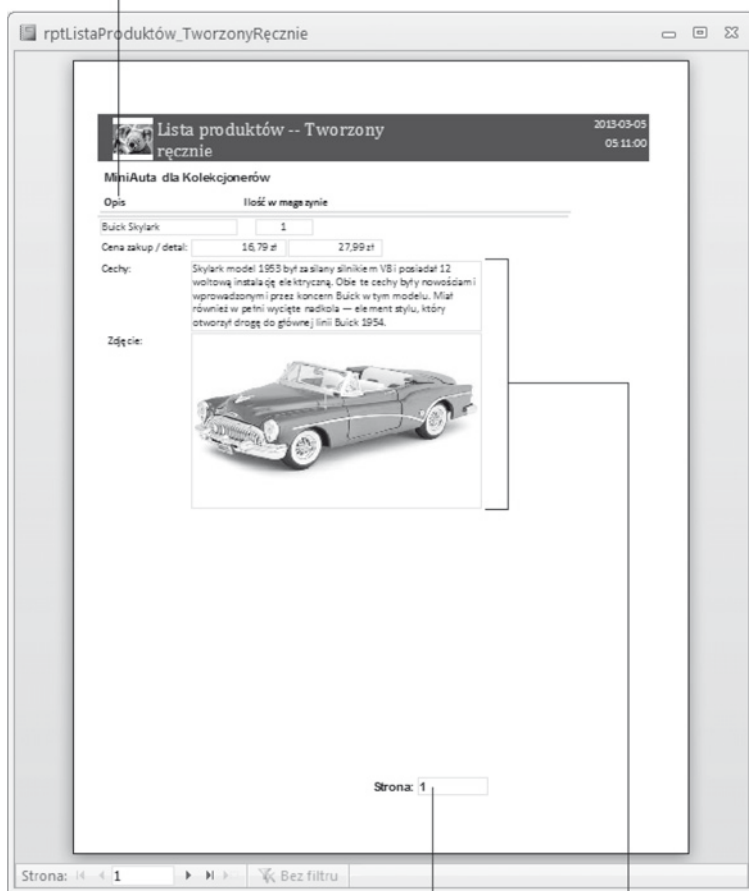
rptListaProduktów_TworzonyRęcznie

Lista produktów -- Tworzony ręcznie

2013-03-05
05:11:00

MiniAuta dla Kolekcjonerów

Opis

Ilość w magazynie

Buick Skylark

1

Cena zakup / detal:

16,79 zł

27,99 zł

Cechy:

Skylark model 1953 był zasilany silnikiem V8 i posiadał 12 woltową instalację elektryczną. Obie te cechy były nowościami i wprowadzonymi przez koncern Buick w tym modelu. Miał również w pełni wycięte nadkola — element stylu, który otworzył drogę do głównej linii Buick 1954.

Zdjęcie:

Strona: 1

Strona: 1

Bez filtru